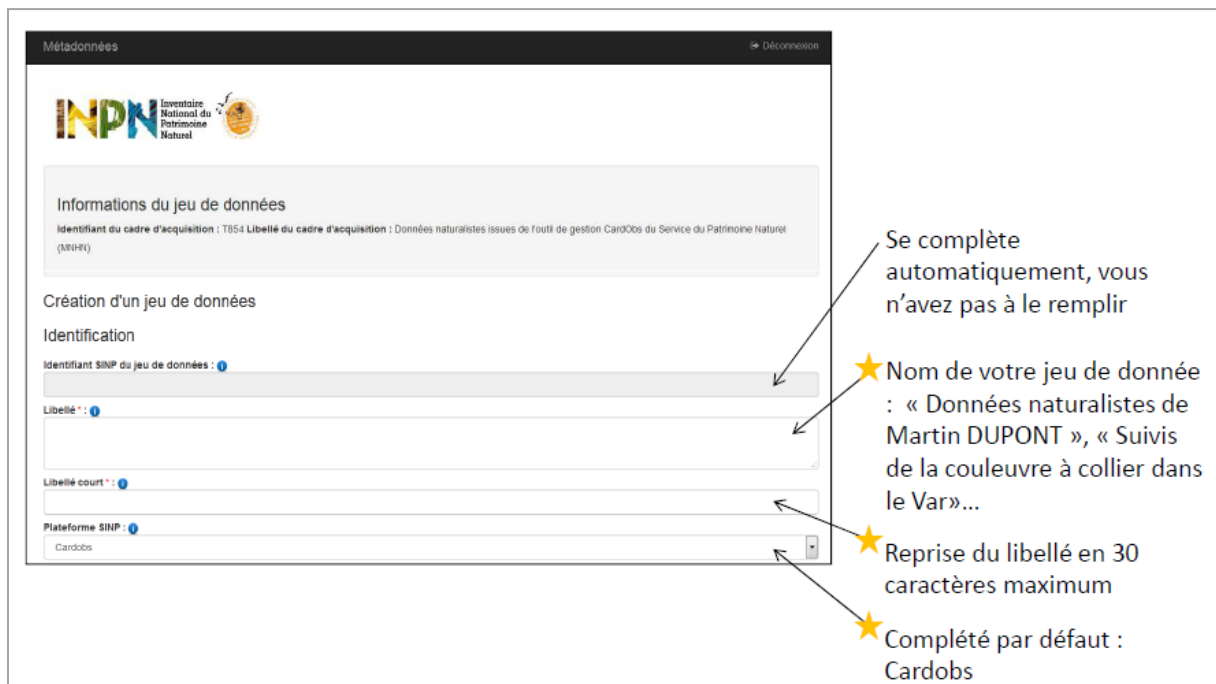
Métadonnées

Déconnexion

INPN Inventaire National du Patrimoine Naturel

Informations du jeu de données

**Identifiant du cadre d'acquisition :** T854 **Libellé du cadre d'acquisition :** Données naturalistes issues de l'outil de gestion CardObs du Service du Patrimoine Naturel (MNHN)

Création d'un jeu de données

Identification

Identifiant SINP du jeu de données :

Libellé * :

Libellé court * :

Plateforme SINP :

Cardobs

Se complète automatiquement, vous n'avez pas à le remplir

Nom de votre jeu de donnée : « Données naturalistes de Martin DUPONT », « Suivis de la couleuvre à collier dans le Var»…

Reprise du libellé en 30 caractères maximum

Complété par défaut : Cardobs